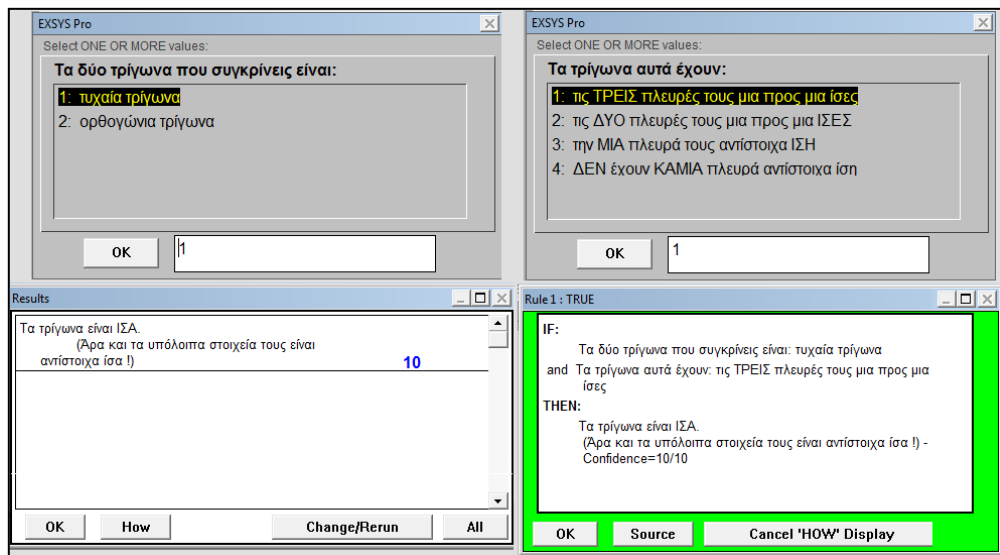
EXSYS Pro
Select ONE OR MORE values:

Τα δύο τρίγωνα που συγκρίνεις είναι:

1: τυχαία τρίγωνα
2: ορθογώνια τρίγωνα

OK
1

EXSYS Pro
Select ONE OR MORE values:

Τα τρίγωνα αυτά έχουν:

1: τις ΤΡΕΙΣ πλευρές τους μια προς μια ίσες
2: τις ΔΥΟ πλευρές τους μια προς μια ΙΣΕΣ
3: την ΜΙΑ πλευρά τους αντίστοιχα ΙΣΗ
4: ΔΕΝ έχουν ΚΑΜΙΑ πλευρά αντίστοιχα ίση

OK
1

Results

Τα τρίγωνα είναι ΙΣΑ. (Άρα και τα υπόλοιπα στοιχεία τους είναι αντίστοιχα ίσα !) 10

OK How Change/Rerun All

Rule 1 : TRUE

IF:
Τα δύο τρίγωνα που συγκρίνεις είναι: τυχαία τρίγωνα
and Τα τρίγωνα αυτά έχουν: τις ΤΡΕΙΣ πλευρές τους μια προς μια ίσες
THEN:
Τα τρίγωνα είναι ΙΣΑ. (Άρα και τα υπόλοιπα στοιχεία τους είναι αντίστοιχα ίσα !) - Confidence=10/10

OK Source Cancel 'HOW' Display